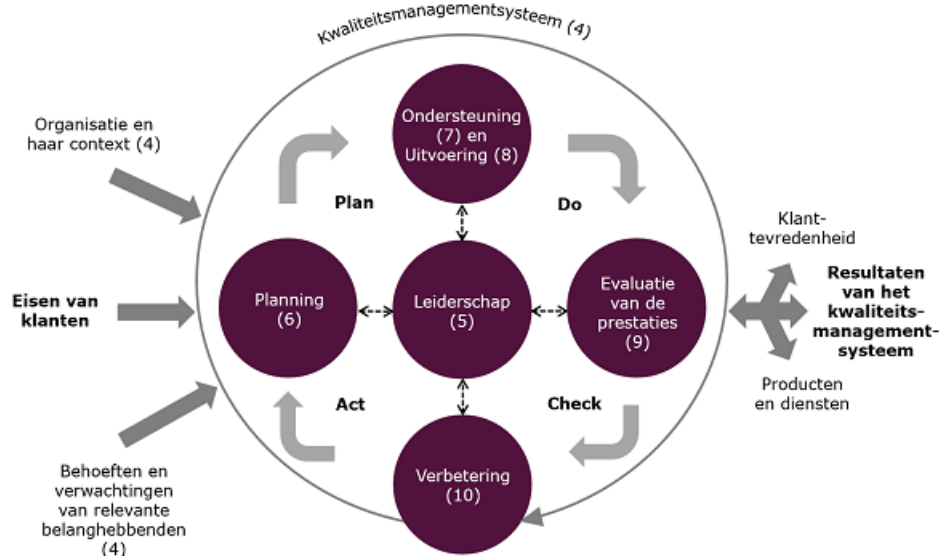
Kwaliteitsmanagementsysteem (4)

Organisatie en haar context (4)

Eisen van klanten

Behoeften en verwachtingen van relevante belanghebbenden (4)

Ondersteuning (7) en Uitvoering (8)

Plan

Do

Planning (6)

Leiderschap (5)

Evaluatie van de prestaties (9)

Act

Check

Verbetering (10)

Klanttevredenheid

Resultaten van het kwaliteitsmanagementsysteem

Producten en diensten